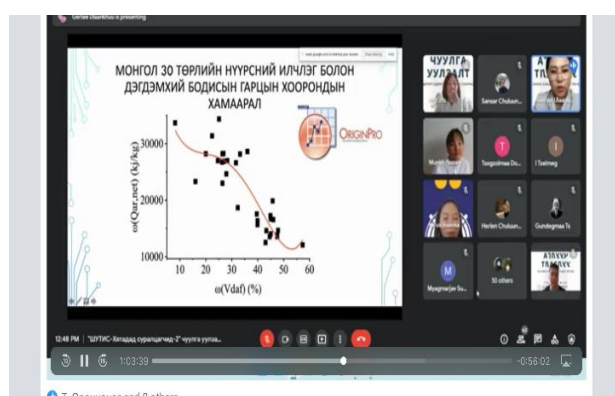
Gerlee Ulaankhuu is presenting

МОНГОЛ 30 ТӨРЛИЙН НҮҮРСНИЙ ИЛЧЛЭГ БОЛОН ДЭГДЭМХИЙ БОДИСЫН ГАРЦЫН ХООРОНДЫН ХАМААРАЛ

ORIGINPRO

ω(Qar,net) (kJ/kg)

30000

20000

10000

10 20 30 40 50 60

ω(Vdaf) (%)

ЧУУЛГА УУЛЗАЛТ

Sansar Chuluun...

Munkh-Saruul...

Tsogzolmaa Do...

I Tsetmeg

Herlen Chuluun...

Gundegmaa Ts

Myagmarjav Su...

50 others

12:48 PM | "ШУТИС-Хятадад суралцагчид-2" чуулга уулза...

1:03:39

-0:56:02